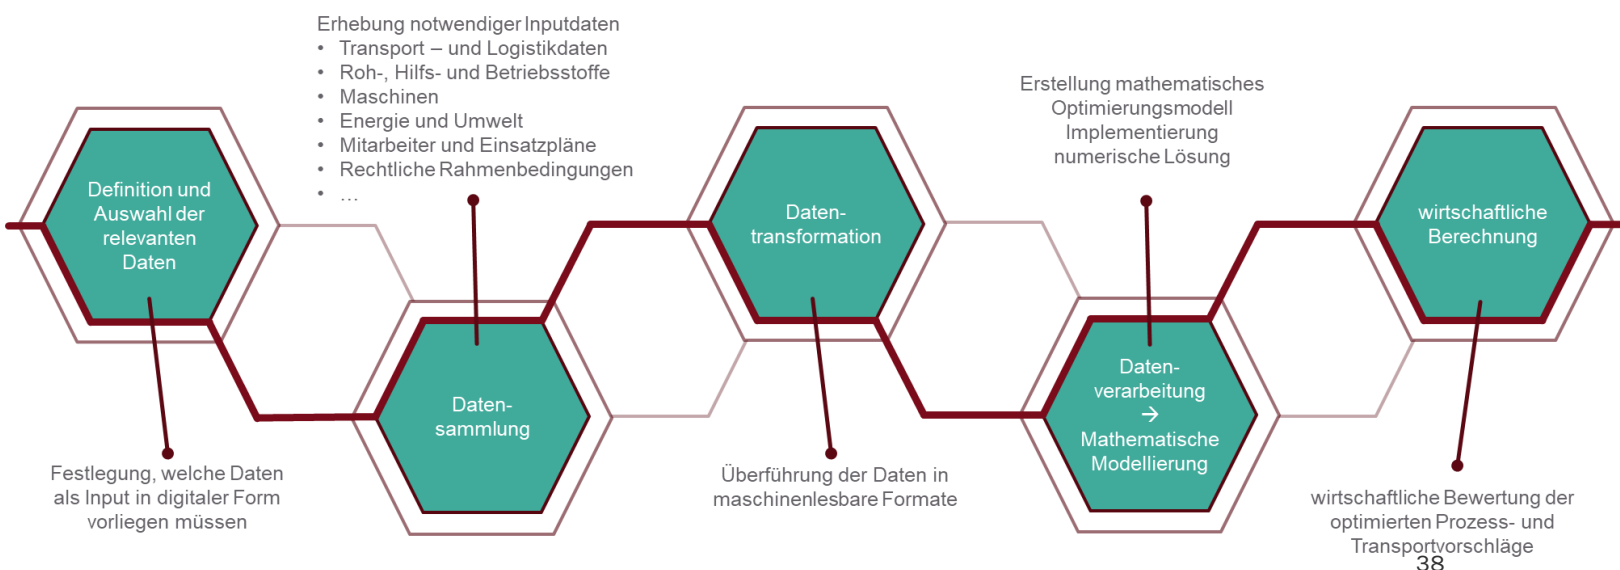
Erhebung notwendiger Inputdaten
- Transport – und Logistikdaten
- Roh-, Hilfs- und Betriebsstoffe
- Maschinen
- Energie und Umwelt
- Mitarbeiter und Einsatzpläne
- Rechtliche Rahmenbedingungen
- …

Erstellung mathematisches Optimierungsmodell
Implementierung
numerische Lösung

Definition und Auswahl der relevanten Daten

Daten-sammlung

Daten-transformation

Daten-verarbeitung
→
Mathematische Modellierung

wirtschaftliche Berechnung

Festlegung, welche Daten als Input in digitaler Form vorliegen müssen

Überführung der Daten in maschinenlesbare Formate

wirtschaftliche Bewertung der optimierten Prozess- und Transportvorschläge

38